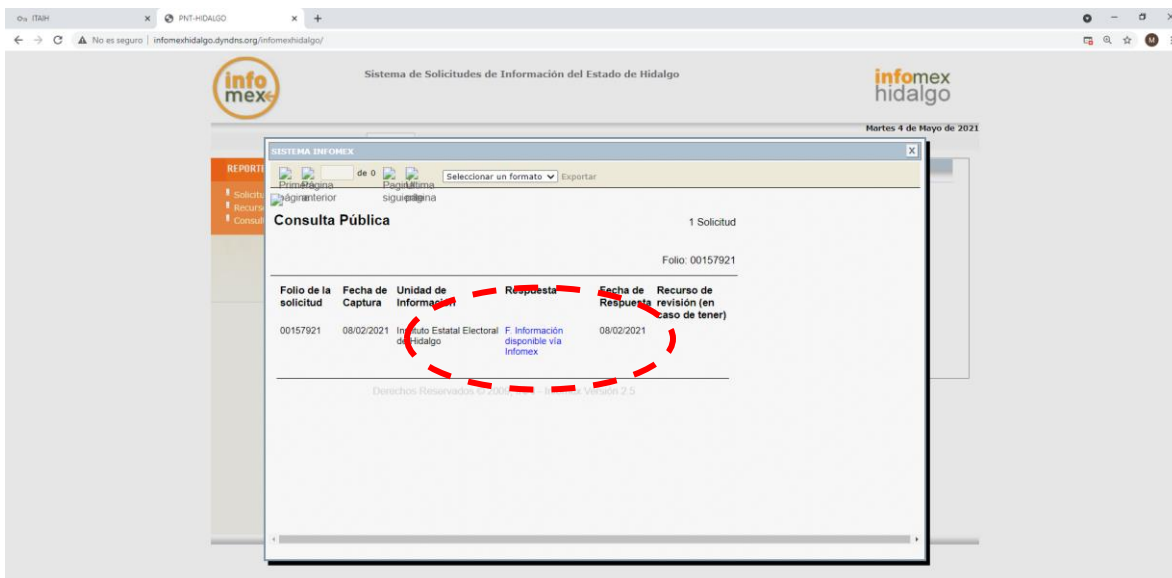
ITAIH
PNT-HIDALGO
No es seguro | infomexhidalgo.dyndns.org/infomexhidalgo/

info mex

Sistema de Solicitudes de Información del Estado de Hidalgo

infomex hidalgo

Martes 4 de Mayo de 2021

REPORTE
Solicitu
Recurs
Consult

SISTEMA INFOMEX

Primera página
Página anterior
de 0
Página siguiente
Última página
Seleccionar un formato
Exportar

Consulta Pública

1 Solicitud

Folio: 00157921

| Folio de la solicitud | Fecha de Captura | Unidad de Información | Respuesta | Fecha de Respuesta | Recurso de revisión (en caso de tener) |
|---|---|---|---|---|---|
| 00157921 | 08/02/2021 | Instituto Estatal Electoral de Hidalgo | F. Información disponible vía Infomex | 08/02/2021 | |

Derechos Reservados © 2008, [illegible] Infomex Versión 2.5